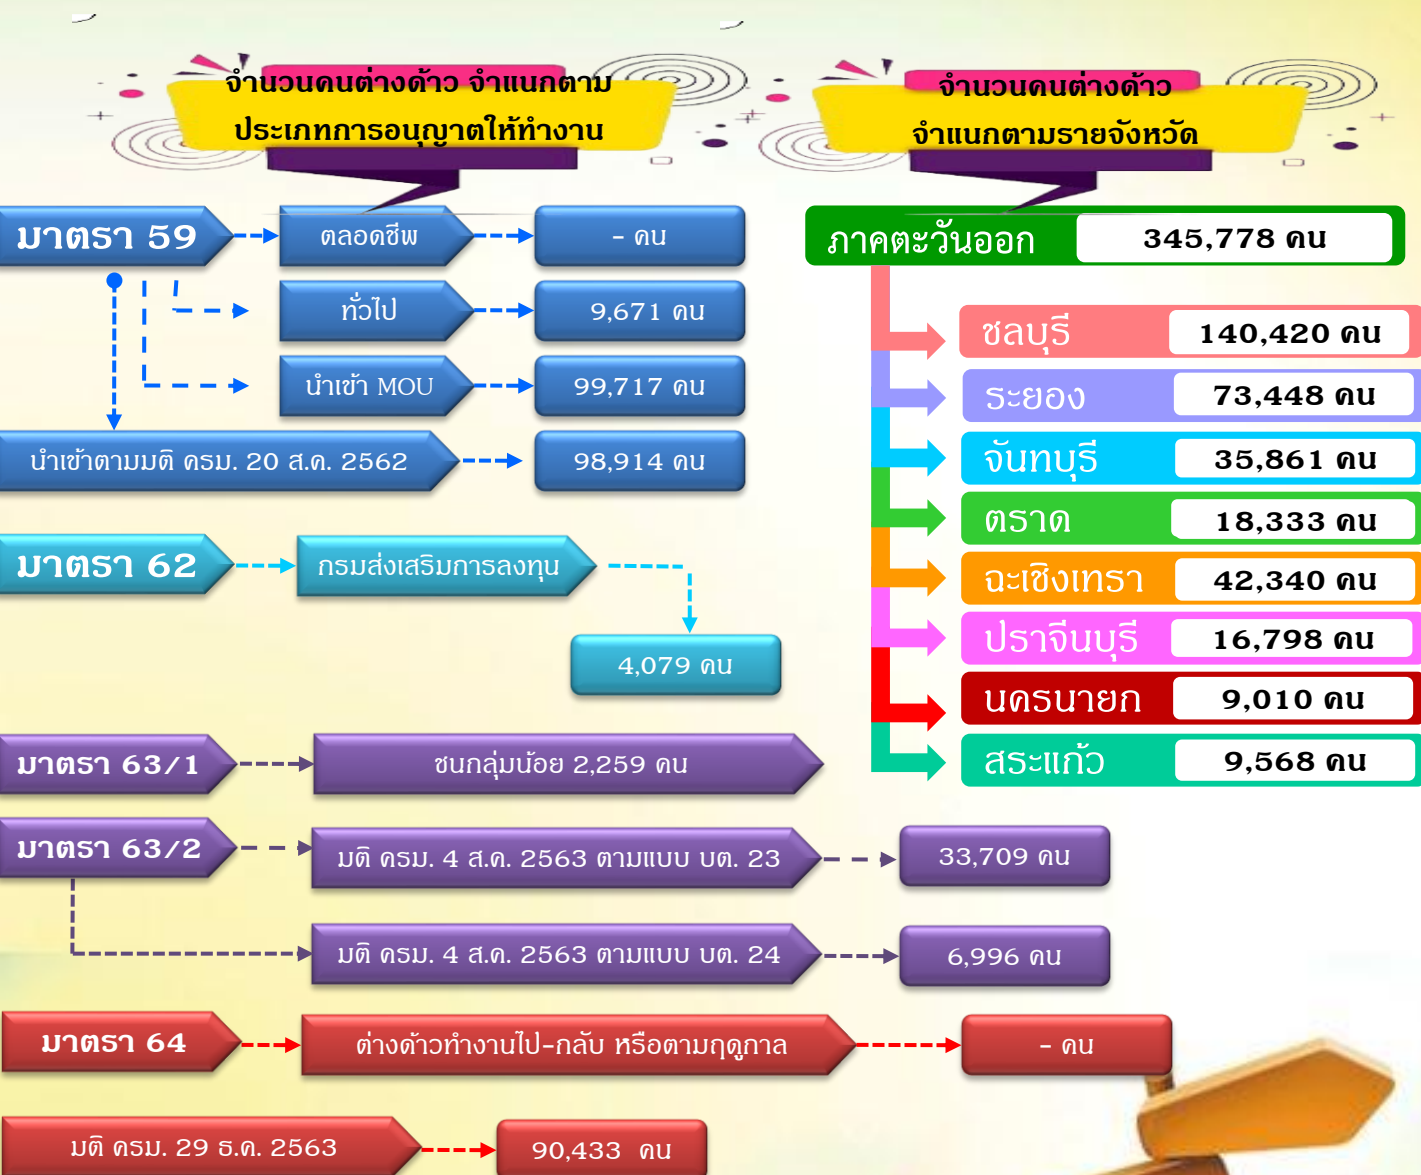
จำนวนคนต่างด้าว จำแนกตามประเภทการอนุญาตให้ทำงาน

จำนวนคนต่างด้าว จำแนกตามรายจังหวัด

มาตรา 59

ตลอดชีพ

- คน

ทั่วไป

9,671 คน

นำเข้า MOU

99,717 คน

นำเข้าตามมติ ครม. 20 ส.ค. 2562

98,914 คน

มาตรา 62

กรมส่งเสริมการลงทุน

4,079 คน

มาตรา 63/1

ชนกลุ่มน้อย 2,259 คน

มาตรา 63/2

มติ ครม. 4 ส.ค. 2563 ตามแบบ บต. 23

33,709 คน

มติ ครม. 4 ส.ค. 2563 ตามแบบ บต. 24

6,996 คน

มาตรา 64

ต่างด้าวทำงานไป-กลับ หรือตามฤดูกาล

- คน

มติ ครม. 29 ธ.ค. 2563

90,433 คน

| ภาคตะวันออก | 345,778 คน |
|---|---|
| ชลบุรี | 140,420 คน |
| ระยอง | 73,448 คน |
| จันทบุรี | 35,861 คน |
| ตราด | 18,333 คน |
| ฉะเชิงเทรา | 42,340 คน |
| ปราจีนบุรี | 16,798 คน |
| นครนายก | 9,010 คน |
| สระแก้ว | 9,568 คน |